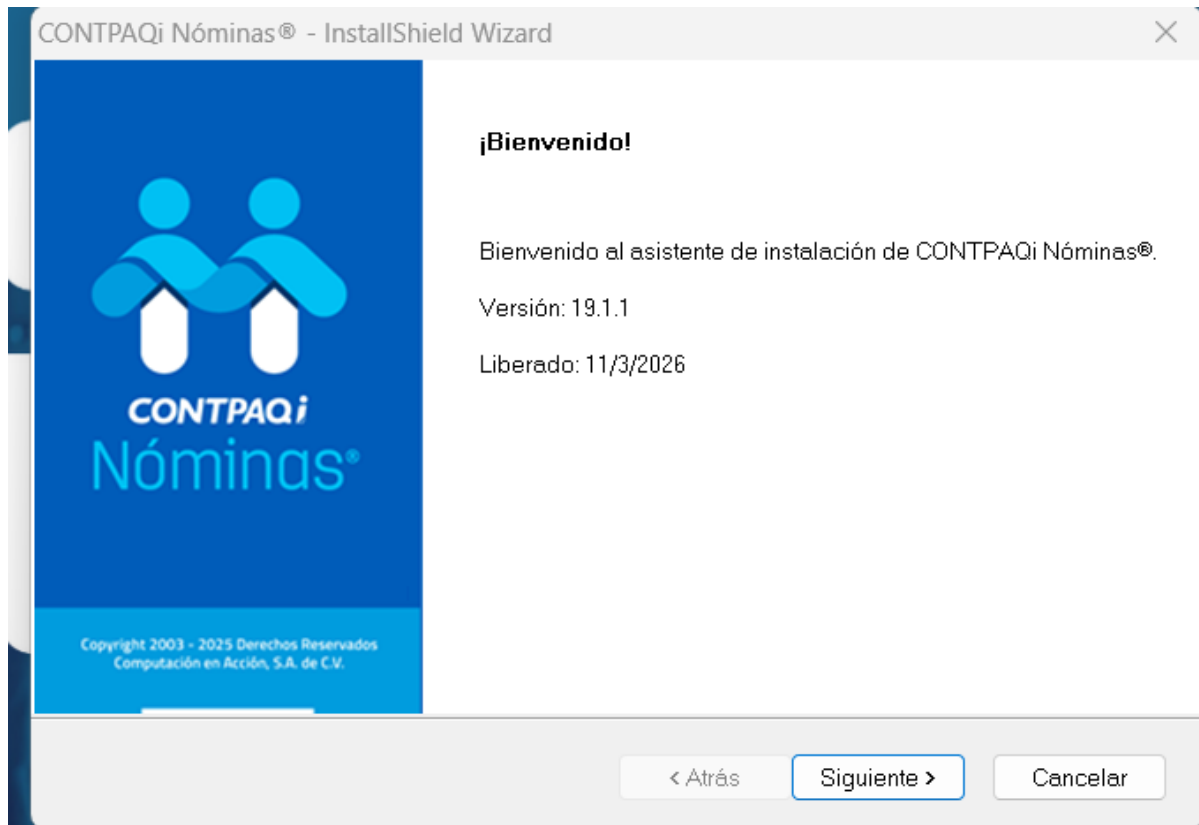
CONTPAQi Nóminas® - InstallShield Wizard

CONTPAQi
Nóminas®

Copyright 2003 - 2025 Derechos Reservados
Computación en Acción, S.A. de C.V.

¡Bienvenido!

Bienvenido al asistente de instalación de CONTPAQi Nóminas®.

Versión: 19.1.1

Liberado: 11/3/2026

< Atrás
Siguiente >
Cancelar